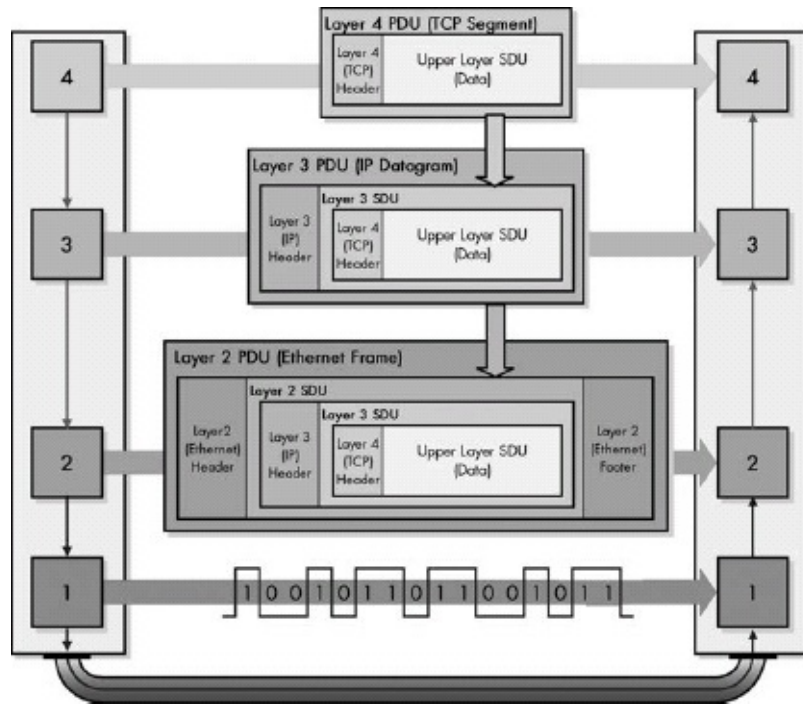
Layer 4 PDU (TCP Segment)

Layer 4 (TCP) Header

Upper Layer SDU (Data)

4

4

Layer 3 PDU (IP Datagram)

Layer 3 SDU

Layer 3 (IP) Header

Layer 4 (TCP) Header

Upper Layer SDU (Data)

3

3

Layer 2 PDU (Ethernet Frame)

Layer 2 SDU

Layer 3 SDU

Layer2 (Ethernet) Header

Layer 3 (IP) Header

Layer 4 (TCP) Header

Upper Layer SDU (Data)

Layer 2 (Ethernet) Footer

2

2

1

1 0 0 1 0 1 1 0 1 1 0 0 1 0 1 1

1